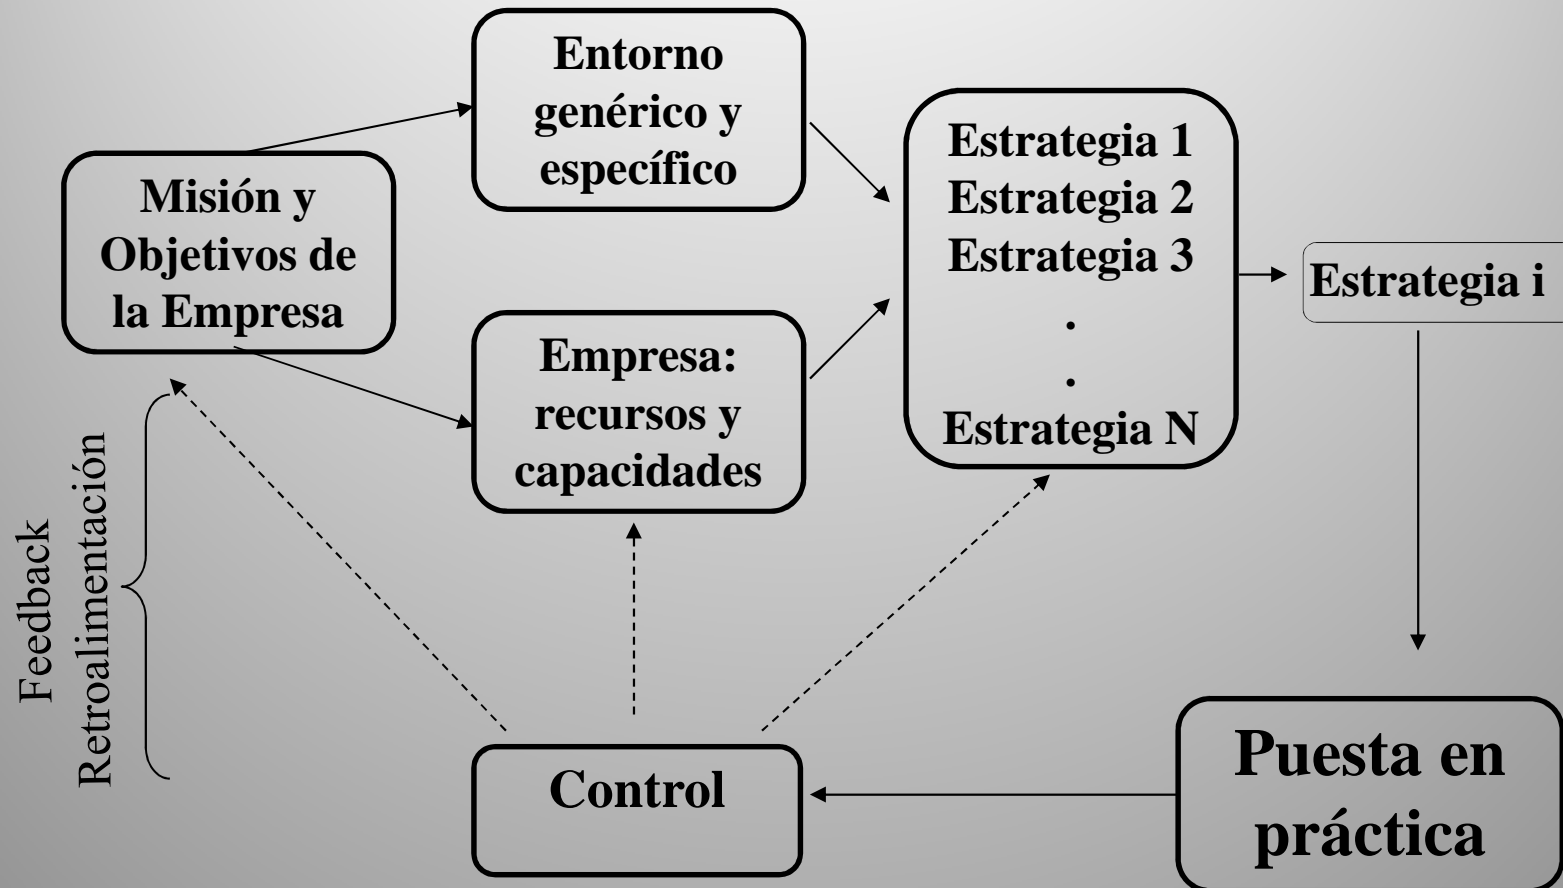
Misión y Objetivos de la Empresa

Entorno genérico y específico

Empresa: recursos y capacidades

Estrategia 1
Estrategia 2
Estrategia 3
.
.
Estrategia N

Estrategia i

Puesta en práctica

Control

Feedback
Retroalimentación